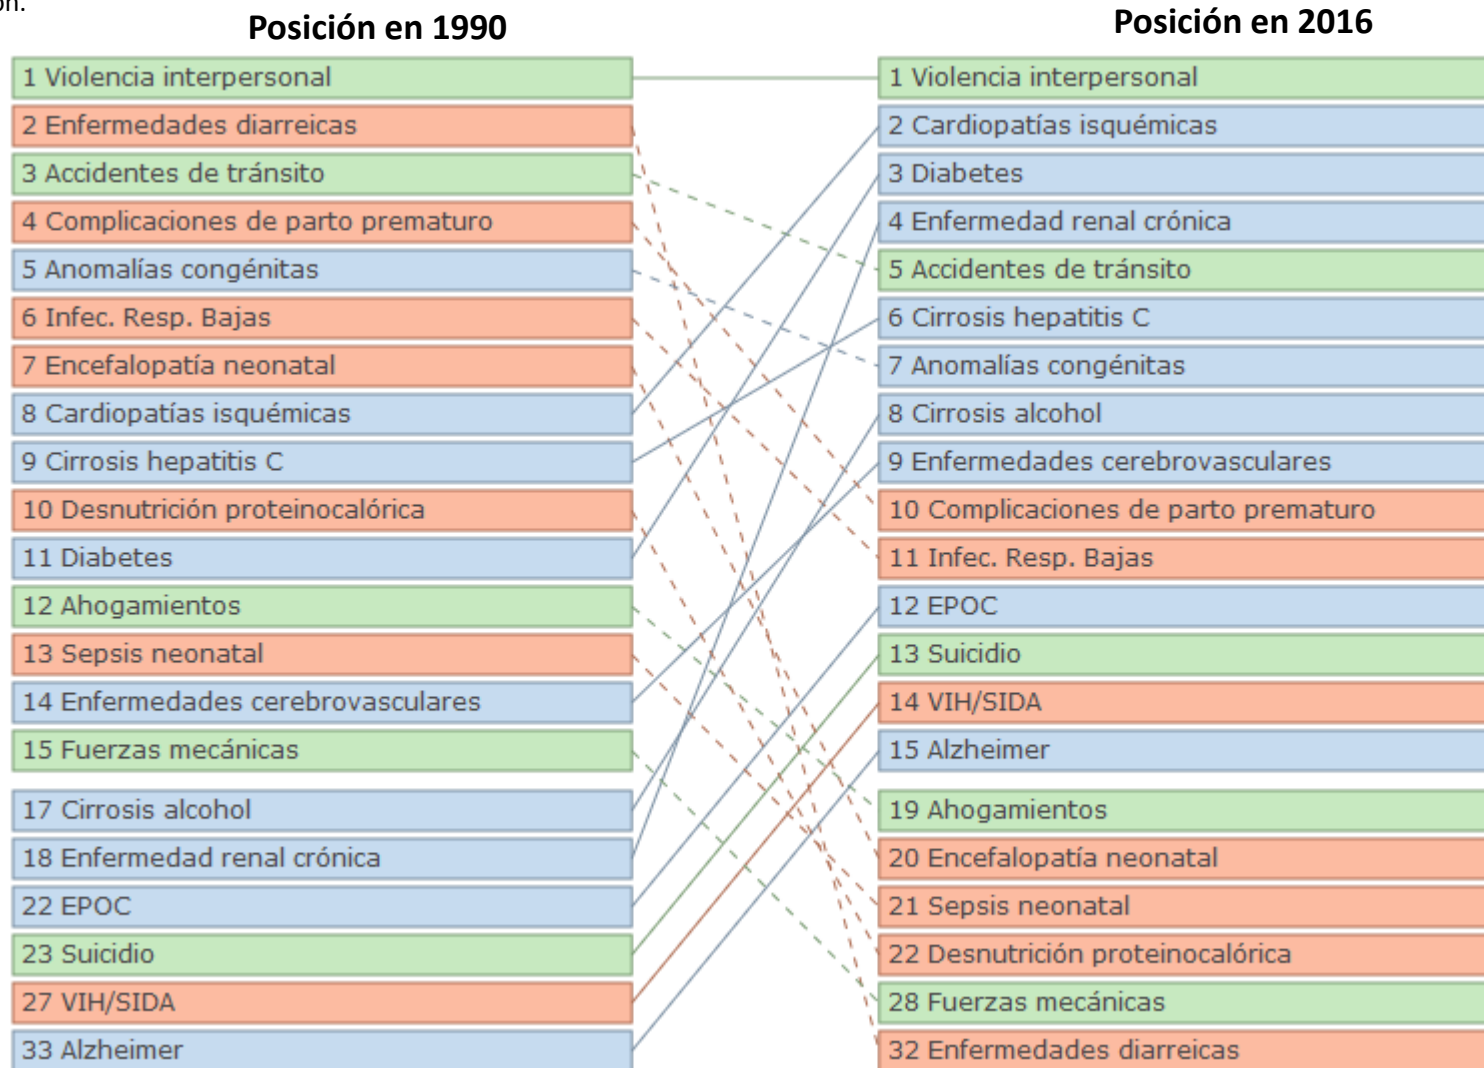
ón.

Posición en 1990

1 Violencia interpersonal
2 Enfermedades diarreicas
3 Accidentes de tránsito
4 Complicaciones de parto prematuro
5 Anomalías congénitas
6 Infec. Resp. Bajas
7 Encefalopatía neonatal
8 Cardiopatías isquémicas
9 Cirrosis hepatitis C
10 Desnutrición proteinocalórica
11 Diabetes
12 Ahogamientos
13 Sepsis neonatal
14 Enfermedades cerebrovasculares
15 Fuerzas mecánicas
17 Cirrosis alcohol
18 Enfermedad renal crónica
22 EPOC
23 Suicidio
27 VIH/SIDA
33 Alzheimer

Posición en 2016

1 Violencia interpersonal
2 Cardiopatías isquémicas
3 Diabetes
4 Enfermedad renal crónica
5 Accidentes de tránsito
6 Cirrosis hepatitis C
7 Anomalías congénitas
8 Cirrosis alcohol
9 Enfermedades cerebrovasculares
10 Complicaciones de parto prematuro
11 Infec. Resp. Bajas
12 EPOC
13 Suicidio
14 VIH/SIDA
15 Alzheimer
19 Ahogamientos
20 Encefalopatía neonatal
21 Sepsis neonatal
22 Desnutrición proteinocalórica
28 Fuerzas mecánicas
32 Enfermedades diarreicas